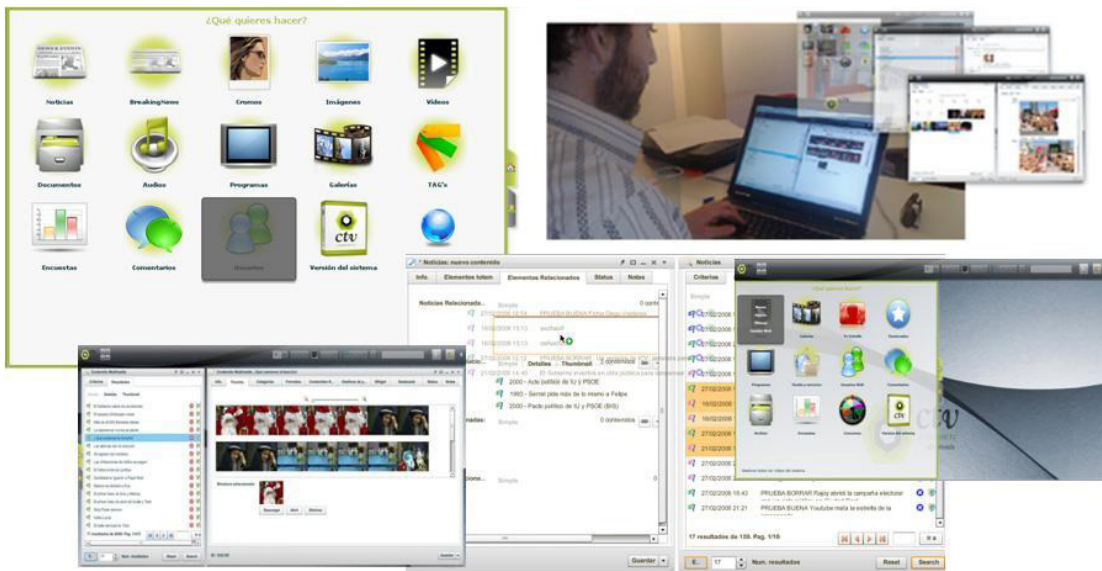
¿Qué quieres hacer?

Noticias
BreakingNews
Cromos
Imágenes
Videos
Documentos
Audios
Programas
Galerías
TAG's
Encuestas
Comentarios
Usuarios
Versión del sistema

ctv

* Noticias: nuevo contenido
Info.
Elementos totem
Elementos Relacionados
Status
Notas
Noticias Relacionada...
Simple
0 conte
21/02/2008 13:13
19/02/2008 13:13
Detalles
Thumbnail
2000 - Acto político de IU y PSOE
1993 - Semel pide más de lo mismo a Felipe
2000 - Pacto político de IU y PSOE (BIS)
Simple
0 contenidos
Simple
Guardar

Noticias
Criterios
Simple
27/02/2008
27/02/2008 15:43 PRUEBA BORRAR Rajoy abrirá la campaña electoral
27/02/2008 21:21 PRUEBA BUENA Youtube mata la estrella de la
17 resultados de 155. Pag. 1/16
17
Num. resultados
Reset
Search

¿Qué quieres hacer?

Criterios
Resultados
Num. resultados
Reset
Search
Descargar
Abrir
Eliminar
Guardar